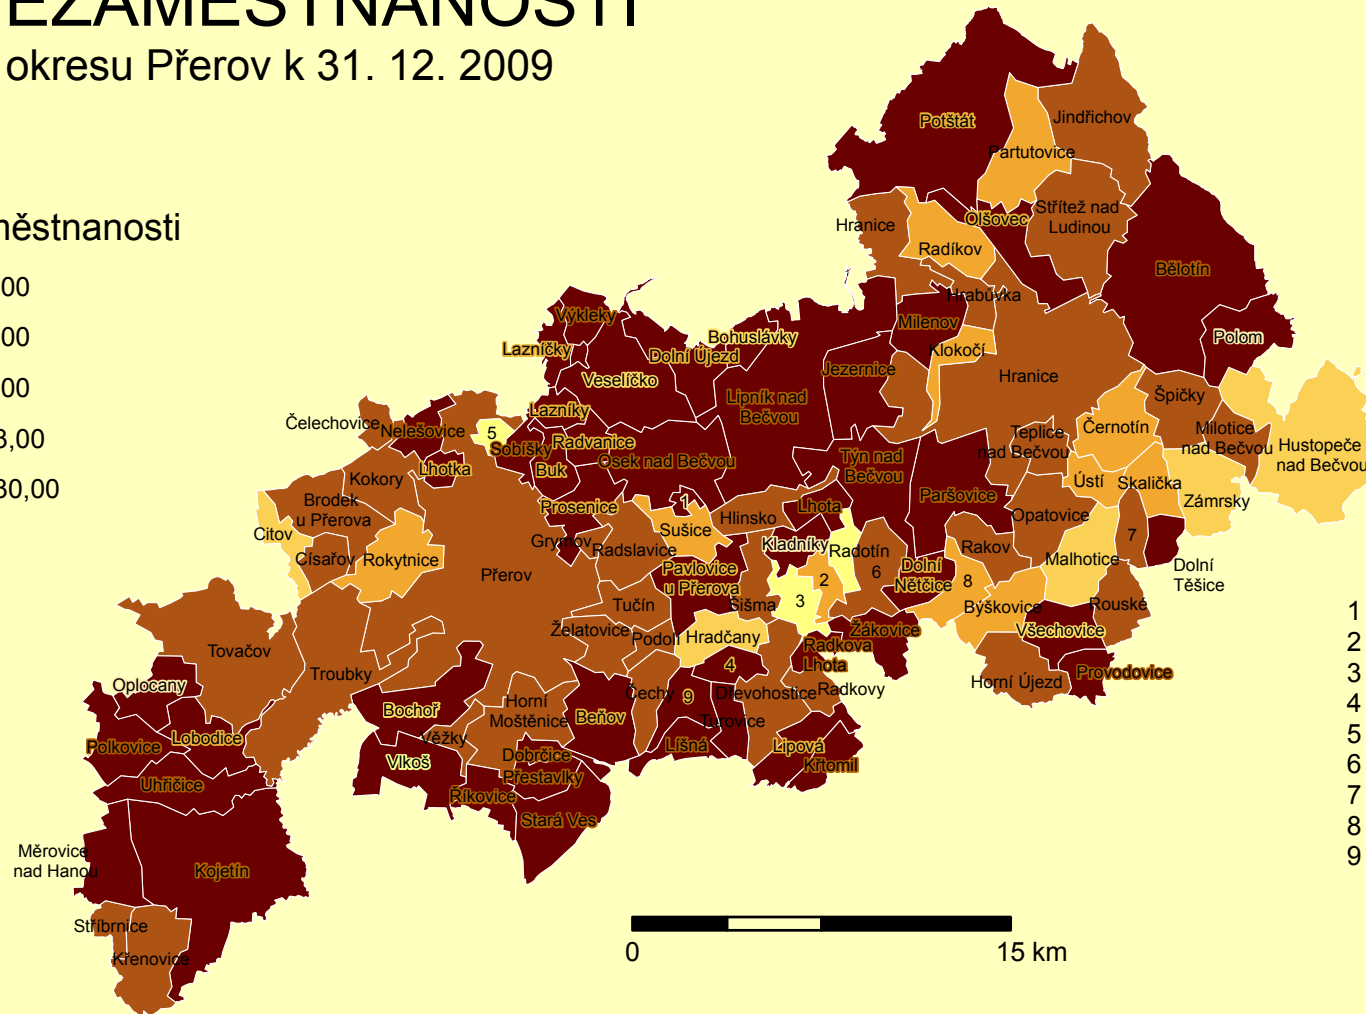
EZAMĚSTNANOSTI
okresu Přerov k 31. 12. 2009

něstnanosti
00
00
00
3,00
30,00

Potštát
Jindřichov
Partutovice
Olšovec
Střítež nad Ludinou
Hranice
Radíkov
Bělotín
Hrabůvka
Milenov
Polom
Kladníky
Bohuslávky
Výkleky
Lazníčky
Dolní Újezd
Veselíčko
Jezernice
Lipník nad Bečvou
Hranice
Špičky
Černotín
Teplice nad Bečvou
Milotice nad Bečvou
Hustopeče nad Bečvou
Čelechovice
Nelešovice
Lazníky
Sobíšky
Radvanice
Osek nad Bečvou
Týn nad Bečvou
Paršovice
Ústí
Skalička
Zámrsky
Lhotka
Buk
Kokory
Brodek u Přerova
Prosenice
Sušice
Hlinsko
Lhota
Opatovice
Citov
Grymov
Radslavice
Kladníky
Radotín
Rakov
Malhotice
Dolní Těšice
Císařov
Rokytnice
Přerov
Pavlovice u Přerova
Dolní Nětčice
Býškovice
Rouské
Tučín
Šišma
Želatovice
Podolí
Hradčany
Radkova Lhota
Zákovice
Všechovice
Tovačov
Troubky
Oplocany
Horní Újezd
Provodovice
Čechy
Dřevohostice
Radkovy
Bochoř
Horní Moštěnice
Beňov
Turovice
Věžky
Polkovice
Lobodice
Vlkoš
Dobrčice
Lipová
Líšná
Křtomil
Přestavlky
Uhřičice
Říkovice
Stará Ves
Měrovice nad Hanou
Kojetín
Stříbrnice
Křenovice
1
2
3
4
5
6
7
8
9
0
15 km
1
2
3
4
5
6
7
8
9